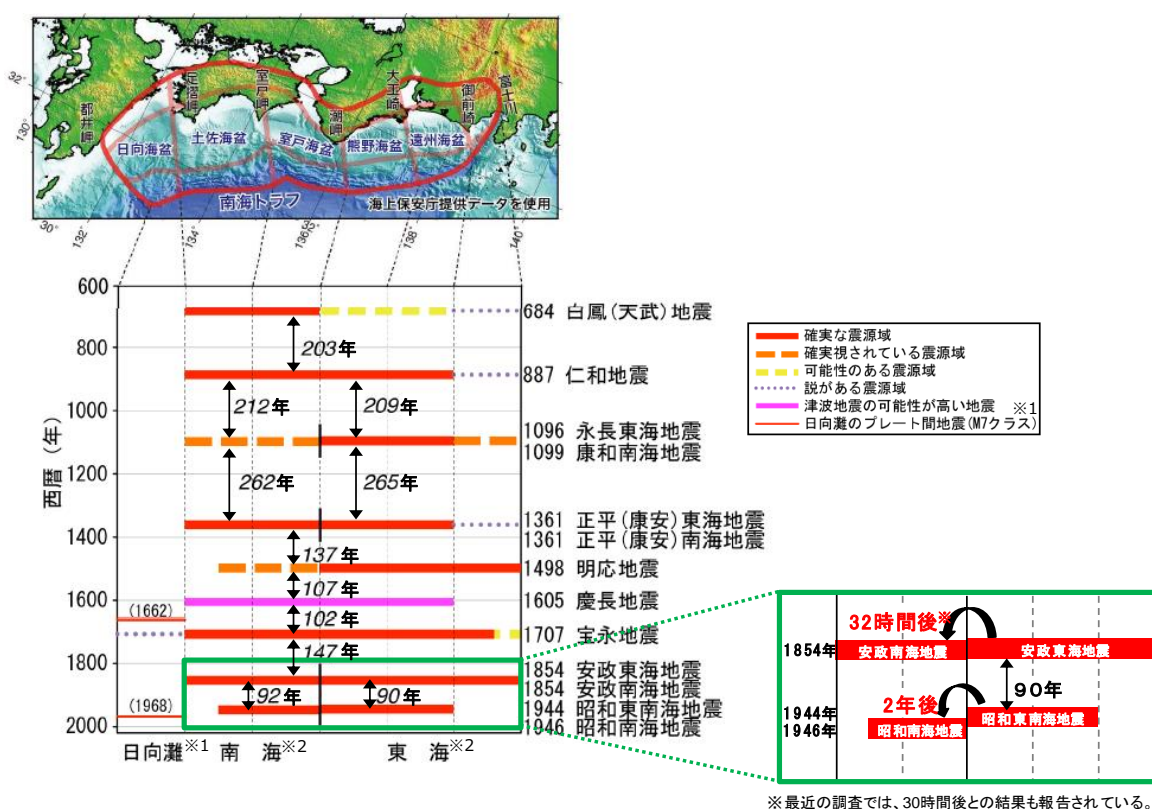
都井岬
足摺岬
室戸岬
潮岬
大王崎
御前崎
富士川
日向海盆
土佐海盆
室戸海盆
熊野海盆
遠州海盆
南海トラフ
海上保安庁提供データを使用
32°
130°
30°
132°
134°
136.5°
138°
140°

600
800
1000
1200
1400
1600
1800
2000
西暦（年）

684 白鳳（天武）地震
887 仁和地震
1096 永長東海地震
1099 康和南海地震
1361 正平（康安）東海地震
1361 正平（康安）南海地震
1498 明応地震
1605 慶長地震
1707 宝永地震
1854 安政東海地震
1854 安政南海地震
1944 昭和東南海地震
1946 昭和南海地震

203年
212年
209年
262年
265年
137年
107年
102年
147年
92年
90年
(1662)
(1968)

日向灘※1 南 海※2 東 海※2

確実な震源域
確実視されている震源域
可能性のある震源域
説がある震源域
津波地震の可能性が高い地震 ※1
日向灘のプレート間地震（M7クラス）

32時間後※
1854年
安政南海地震
安政東海地震
2年後
90年
1944年
1946年
昭和南海地震
昭和東南海地震

※最近の調査では、30時間後との結果も報告されている。